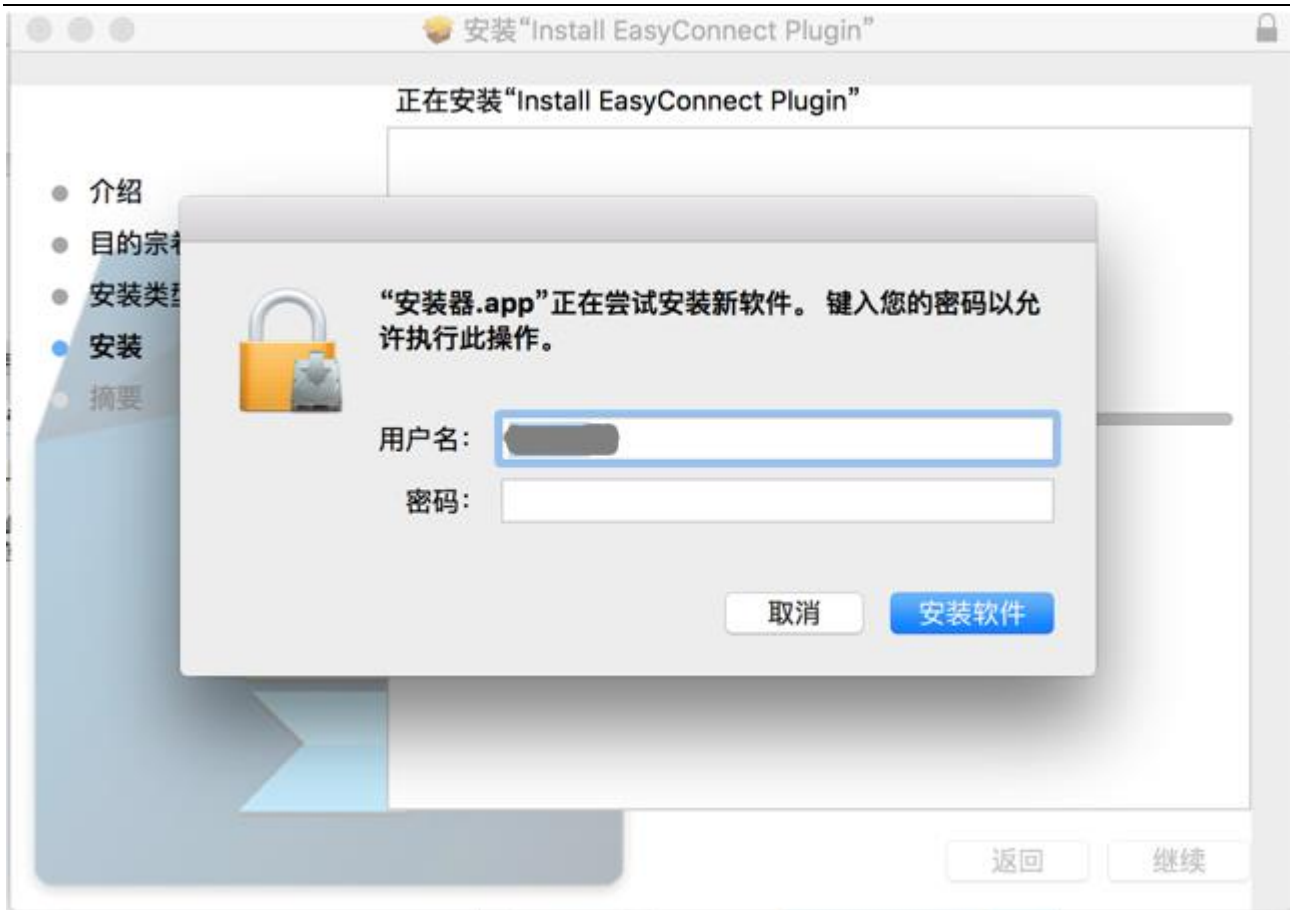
安装“Install EasyConnect Plugin”

正在安装“Install EasyConnect Plugin”

介绍
目的宗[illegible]
安装类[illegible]
安装
摘要

“安装器.app”正在尝试安装新软件。 键入您的密码以允许执行此操作。

用户名: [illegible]
密码:

取消
安装软件

返回
继续